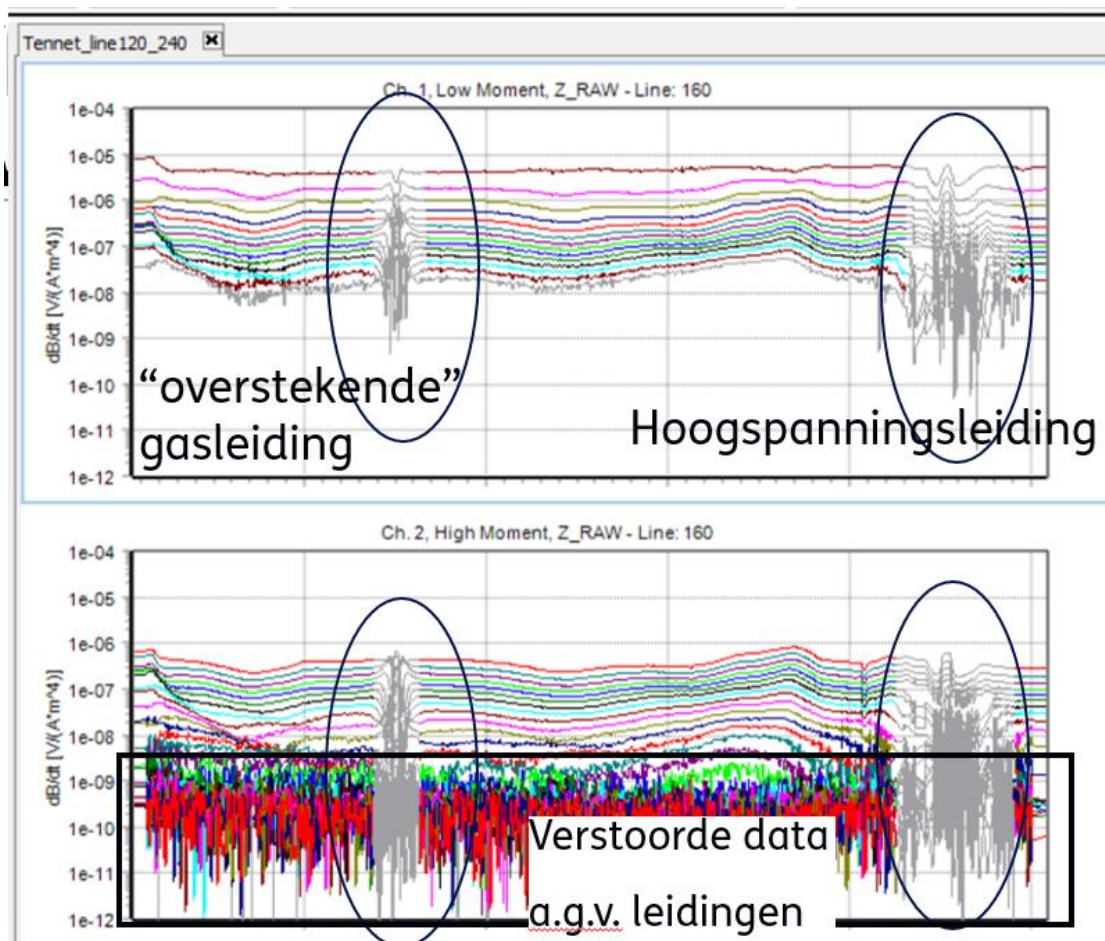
Tennet_line120_240

Ch. 1, Low Moment, Z_RAW - Line: 160

1e-04
1e-05
1e-06
1e-07
1e-08
1e-09
1e-10
1e-11
1e-12

dB/dt [V/(A*m^4)]

“overstekende” gasleiding

Hoogspanningsleiding

Ch. 2, High Moment, Z_RAW - Line: 160

1e-04
1e-05
1e-06
1e-07
1e-08
1e-09
1e-10
1e-11
1e-12

dB/dt [V/(A*m^4)]

Verstoorde data a.g.v. leidingen